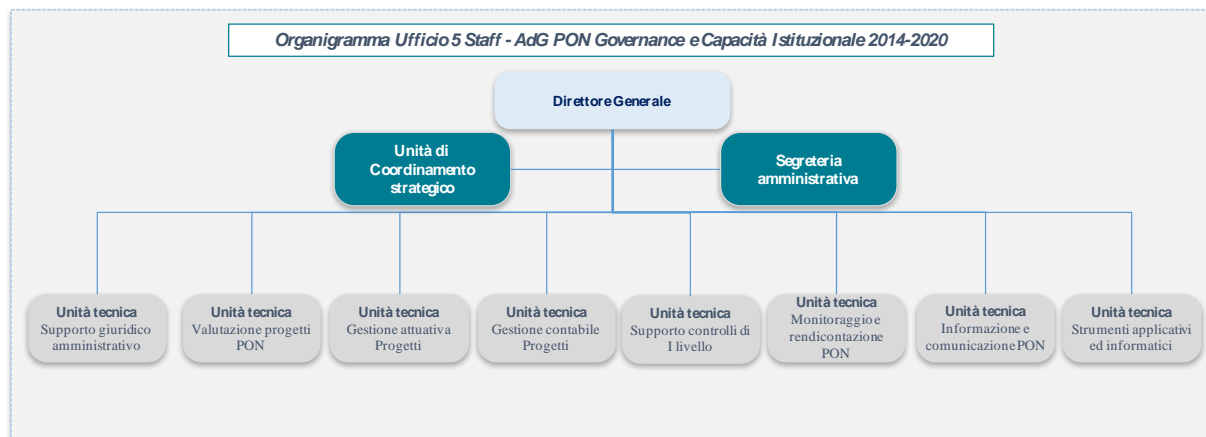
Organigramma Ufficio 5 Staff - AdG PON Governance e Capacità Istituzionale 2014-2020

Direttore Generale

Unità di Coordinamento strategico

Segreteria amministrativa

Unità tecnica
Supporto giuridico amministrativo

Unità tecnica
Valutazione progetti PON

Unità tecnica
Gestione attuativa Progetti

Unità tecnica
Gestione contabile Progetti

Unità tecnica
Supporto controlli di I livello

Unità tecnica
Monitoraggio e rendicontazione PON

Unità tecnica
Informazione e comunicazione PON

Unità tecnica
Strumenti applicativi ed informatici